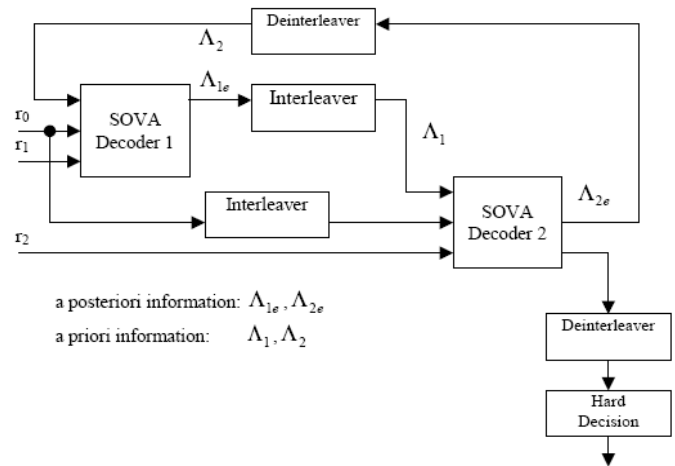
Deinterleaver

$\Lambda_2$

$\Lambda_{1e}$

Interleaver

$r_0$

$r_1$

SOVA Decoder 1

$\Lambda_1$

Interleaver

SOVA Decoder 2

$\Lambda_{2e}$

$r_2$

a posteriori information: $\Lambda_{1e}, \Lambda_{2e}$

a priori information: $\Lambda_1, \Lambda_2$

Deinterleaver

Hard Decision